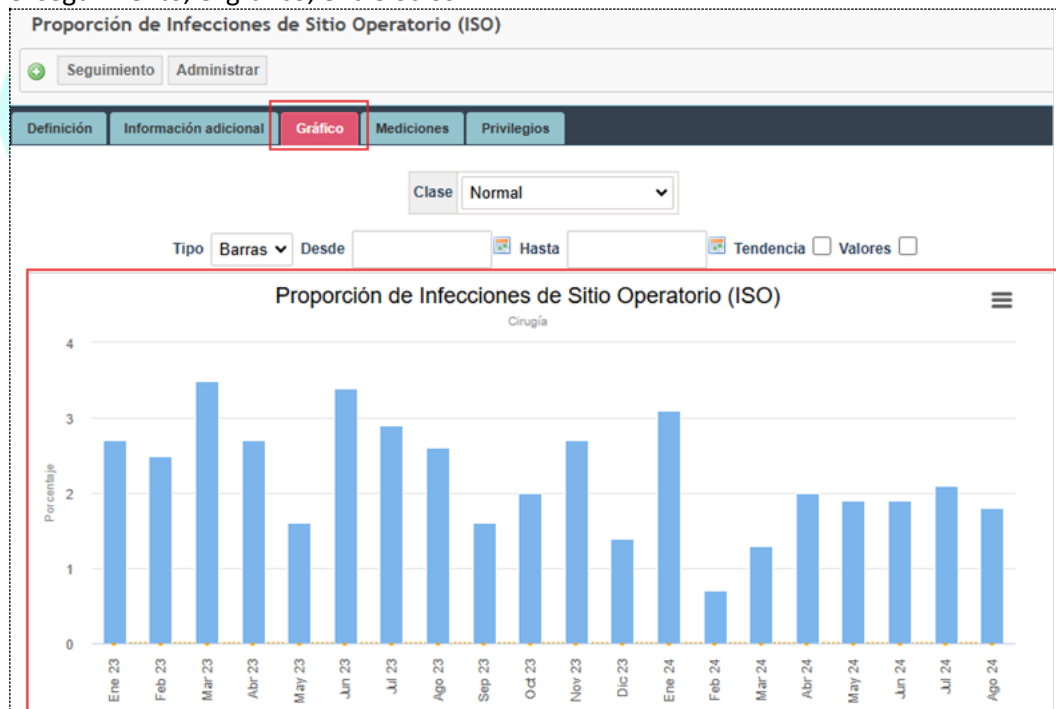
Proporción de Infecciones de Sitio Operatorio (ISO)

Seguimiento Administrar

Definición | Información adicional | Gráfico | Mediciones | Privilegios

Clase Normal

Tipo Barras Desde Hasta Tendencia Valores

Proporción de Infecciones de Sitio Operatorio (ISO)
Cirugía

Porcentaje

4
3
2
1
0

Ene 23, Feb 23, Mar 23, Abr 23, May 23, Jun 23, Jul 23, Ago 23, Sep 23, Oct 23, Nov 23, Dic 23, Ene 24, Feb 24, Mar 24, Abr 24, May 24, Jun 24, Jul 24, Ago 24